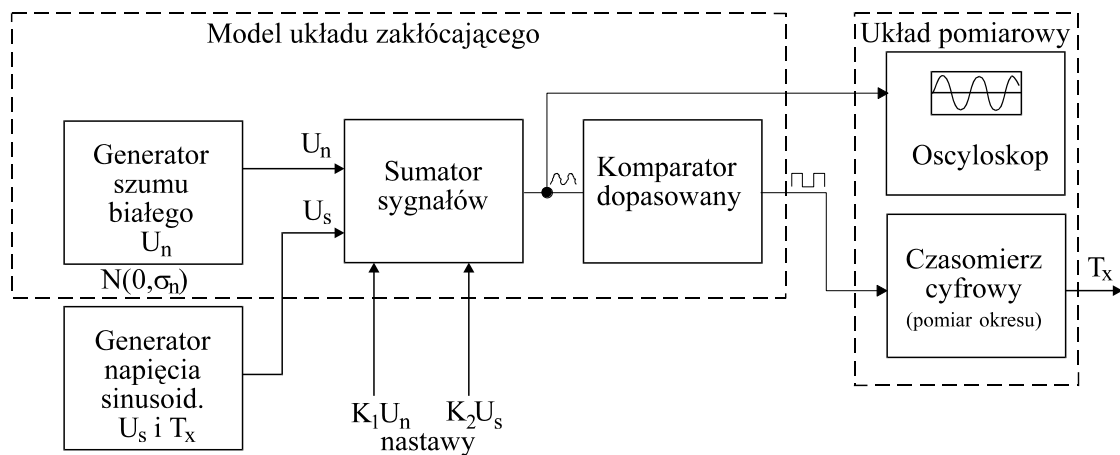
Model układu zakłócającego

Układ pomiarowy

Generator szumu białego $U_n$

$N(0,\sigma_n)$

$U_n$

$U_s$

Sumator sygnałów

Komparator dopasowany

Oscyloskop

Czasomierz cyfrowy (pomiar okresu)

$T_x$

Generator napięcia sinusoid. $U_s$ i $T_x$

$K_1U_n$ $K_2U_s$

nastawy